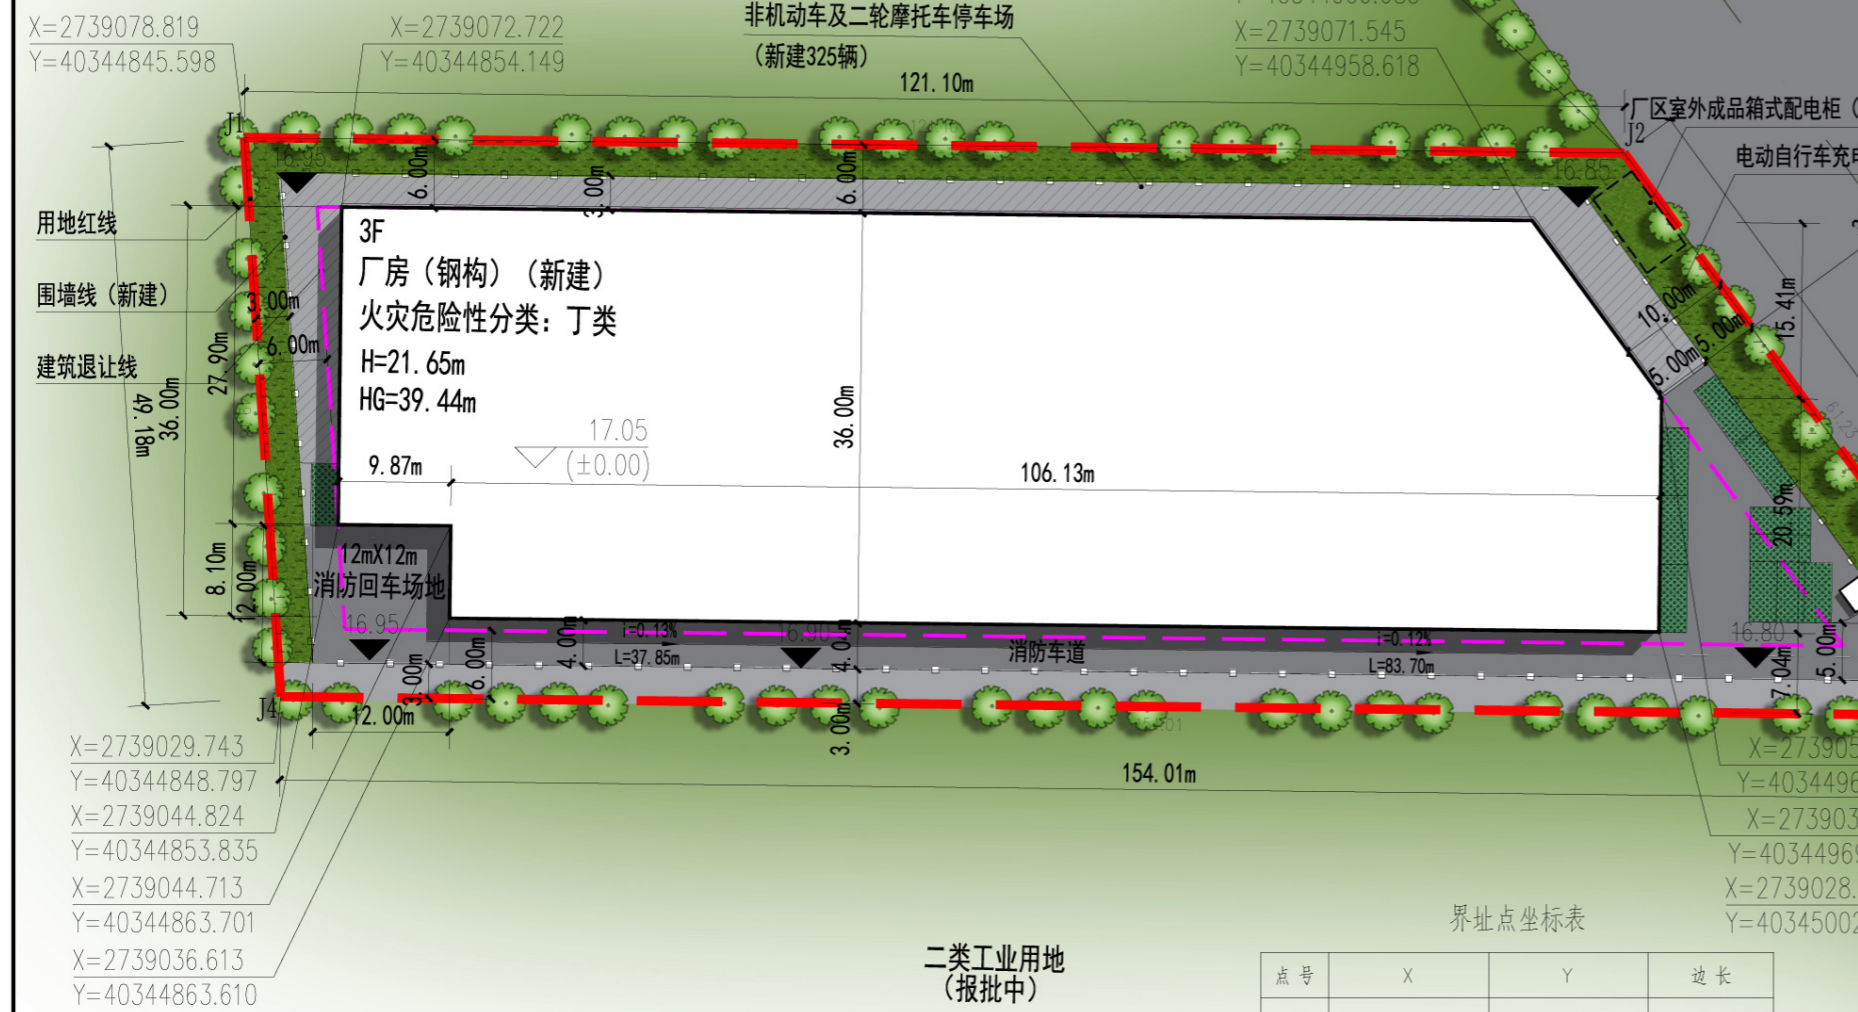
X=2739078.819
Y=40344845.598

X=2739072.722
Y=40344854.149

非机动车及二轮摩托车停车场
（新建325辆）

X=2739071.545
Y=40344958.618

121.10m

厂区室外成品箱式配电柜（

电动自行车充

J1
J2

用地红线
围墙线（新建）
建筑退让线

6.00m
3.00m
6.00m

16.95
16.85

3F
厂房（钢构）（新建）
火灾危险性分类：丁类
H=21.65m
HG=39.44m

17.05
(±0.00)

9.87m
106.13m
36.00m

3.00m
6.00m
27.90m
49.18m
36.00m

10.00m
5.00m
5.00m
15.41m
20.59m

12mX12m
消防回车场地

8.10m
12.00m

16.95
16.90
16.80

i=0.13%
L=37.85m
i=0.12%
L=83.70m

消防车道

4.00m
4.00m
6.00m
3.00m
3.00m
5.00m
7.04m

J4
12.00m

154.01m

X=2739029.743
Y=40344848.797
X=2739044.824
Y=40344853.835
X=2739044.713
Y=40344863.701
X=2739036.613
Y=40344863.610

X=273905
Y=4034496
X=273903
Y=4034496
X=2739028.
Y=4034500

二类工业用地
（报批中）

界址点坐标表

| 点号 | X | Y | 边长 |
|---|---|---|---|